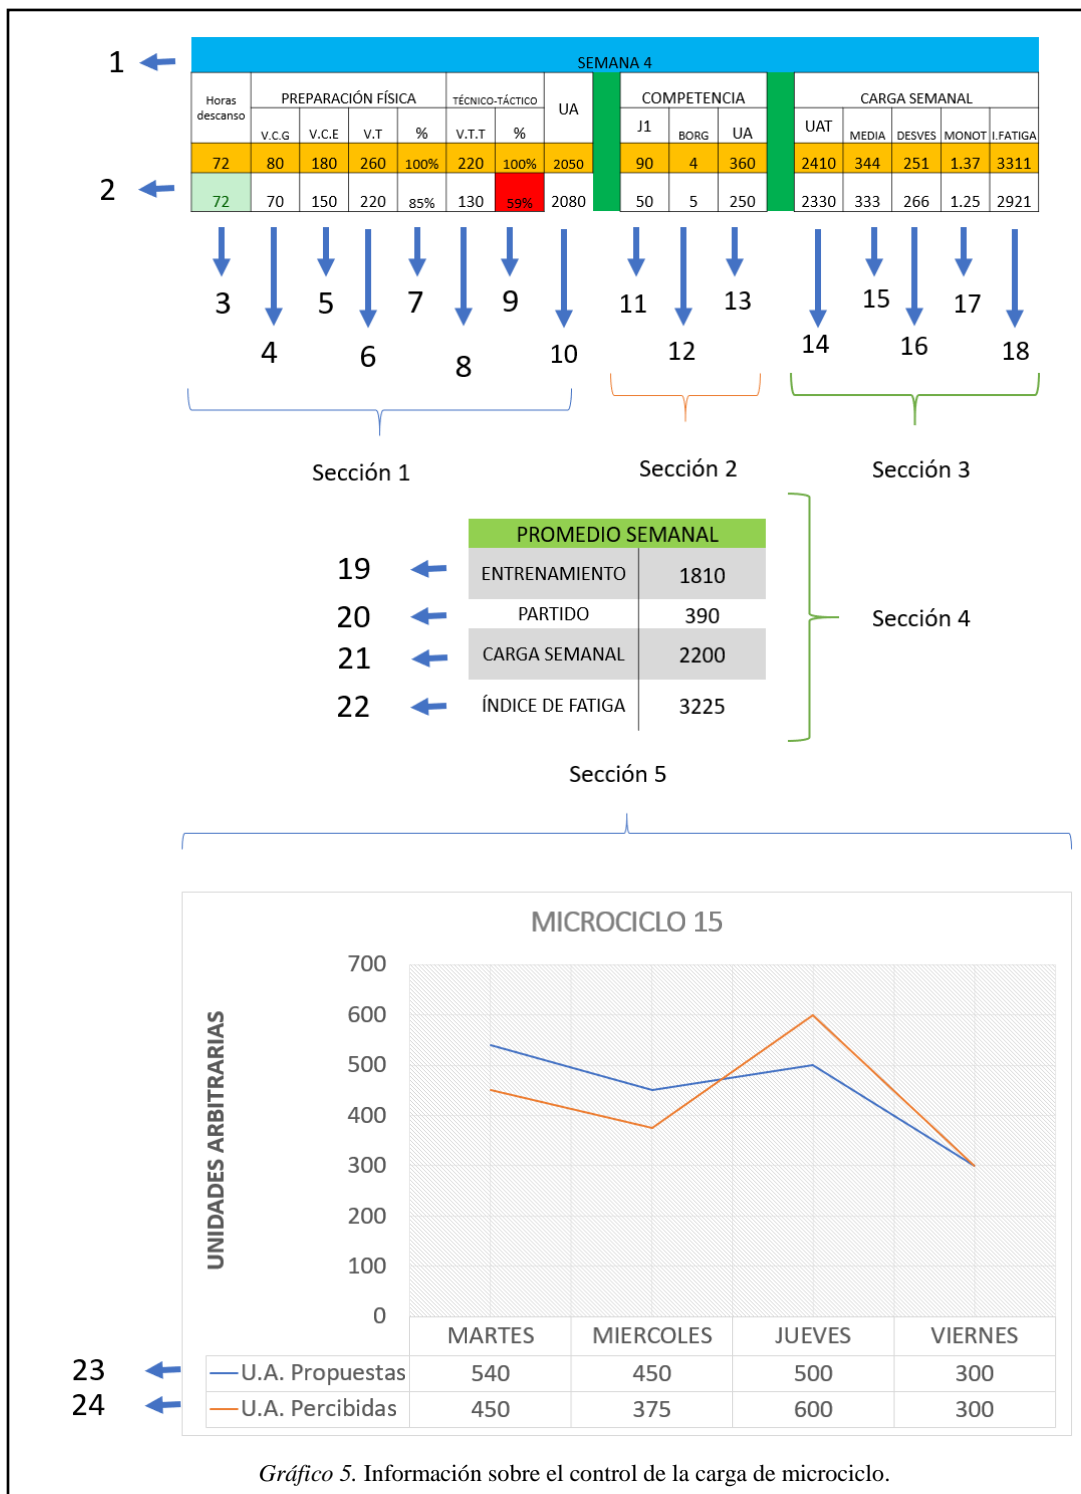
1

SEMANA 4

| Horas descanso | PREPARACIÓN FÍSICA | | | | TÉCNICO-TÁCTICO | | UA | | COMPETENCIA | | | | CARGA SEMANAL | | | | |
|---|---|---|---|---|---|---|---|---|---|---|---|---|---|---|---|---|---|
| | V.C.G | V.C.E | V.T | % | V.T.T | % | | | J1 | BORG | UA | | UAT | MEDIA | DESVES | MONOT | I.FATIGA |
| 72 | 80 | 180 | 260 | 100% | 220 | 100% | 2050 | | 90 | 4 | 360 | | 2410 | 344 | 251 | 1.37 | 3311 |
| 72 | 70 | 150 | 220 | 85% | 130 | 59% | 2080 | | 50 | 5 | 250 | | 2330 | 333 | 266 | 1.25 | 2921 |

2

3 4 5 6 7 8 9 10 11 12 13 14 15 16 17 18

Sección 1

Sección 2

Sección 3

| PROMEDIO SEMANAL | |
|---|---|
| ENTRENAMIENTO | 1810 |
| PARTIDO | 390 |
| CARGA SEMANAL | 2200 |
| ÍNDICE DE FATIGA | 3225 |

19
20
21
22

Sección 4

Sección 5

MICROCICLO 15

UNIDADES ARBITRARIAS

700
600
500
400
300
200
100
0

| | MARTES | MIERCOLES | JUEVES | VIERNES |
|---|---|---|---|---|
| U.A. Propuestas | 540 | 450 | 500 | 300 |
| U.A. Percibidas | 450 | 375 | 600 | 300 |

23
24

Gráfico 5. Información sobre el control de la carga de microciclo.